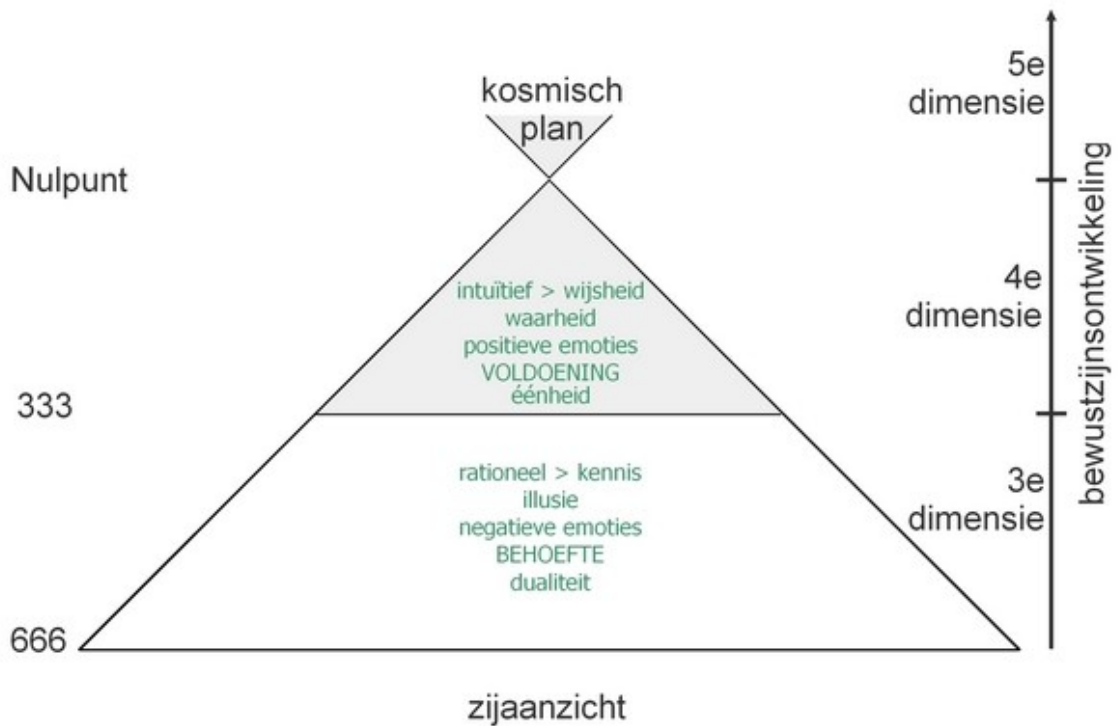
kosmisch
plan

Nulpunt

5e
dimensie

bewustzijnsontwikkeling

intuïtief > wijsheid
waarheid
positieve emoties
VOLDOENING
éénheid

4e
dimensie

333

rationeel > kennis
illusie
negatieve emoties
BEHOEFTE
dualiteit

3e
dimensie

666

zijaanzicht